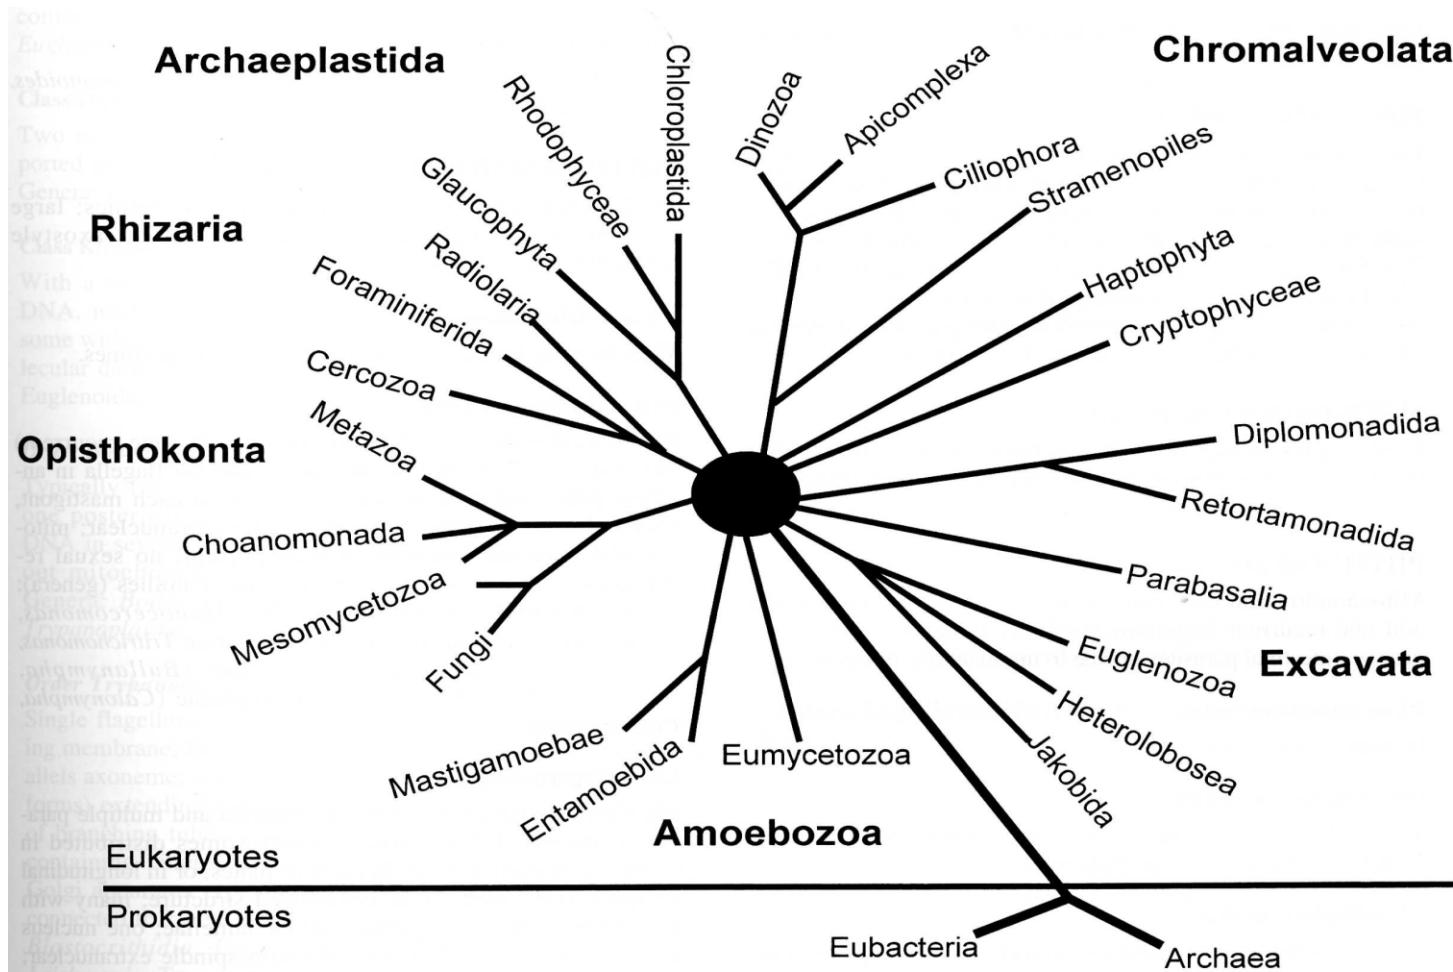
Archaeplastida

Chromalveolata

Rhodophyceae

Chloroplastida

Dinozoa

Apicomplexa

Ciliophora

Stramenopiles

Glaucophyta

Rhizaria

Radiolaria

Foraminiferida

Haptophyta

Cryptophyceae

Cercozoa

Metazoa

Opisthokonta

Diplomonadida

Retortamonadida

Choanomonada

Parabasalia

Mesomycetozoa

Fungi

Euglenozoa

Excavata

Heterolobosea

Jakobida

Mastigamoebae

Entamoebida

Eumycetozoa

Amoebozoa

Eukaryotes

Prokaryotes

Eubacteria

Archaea